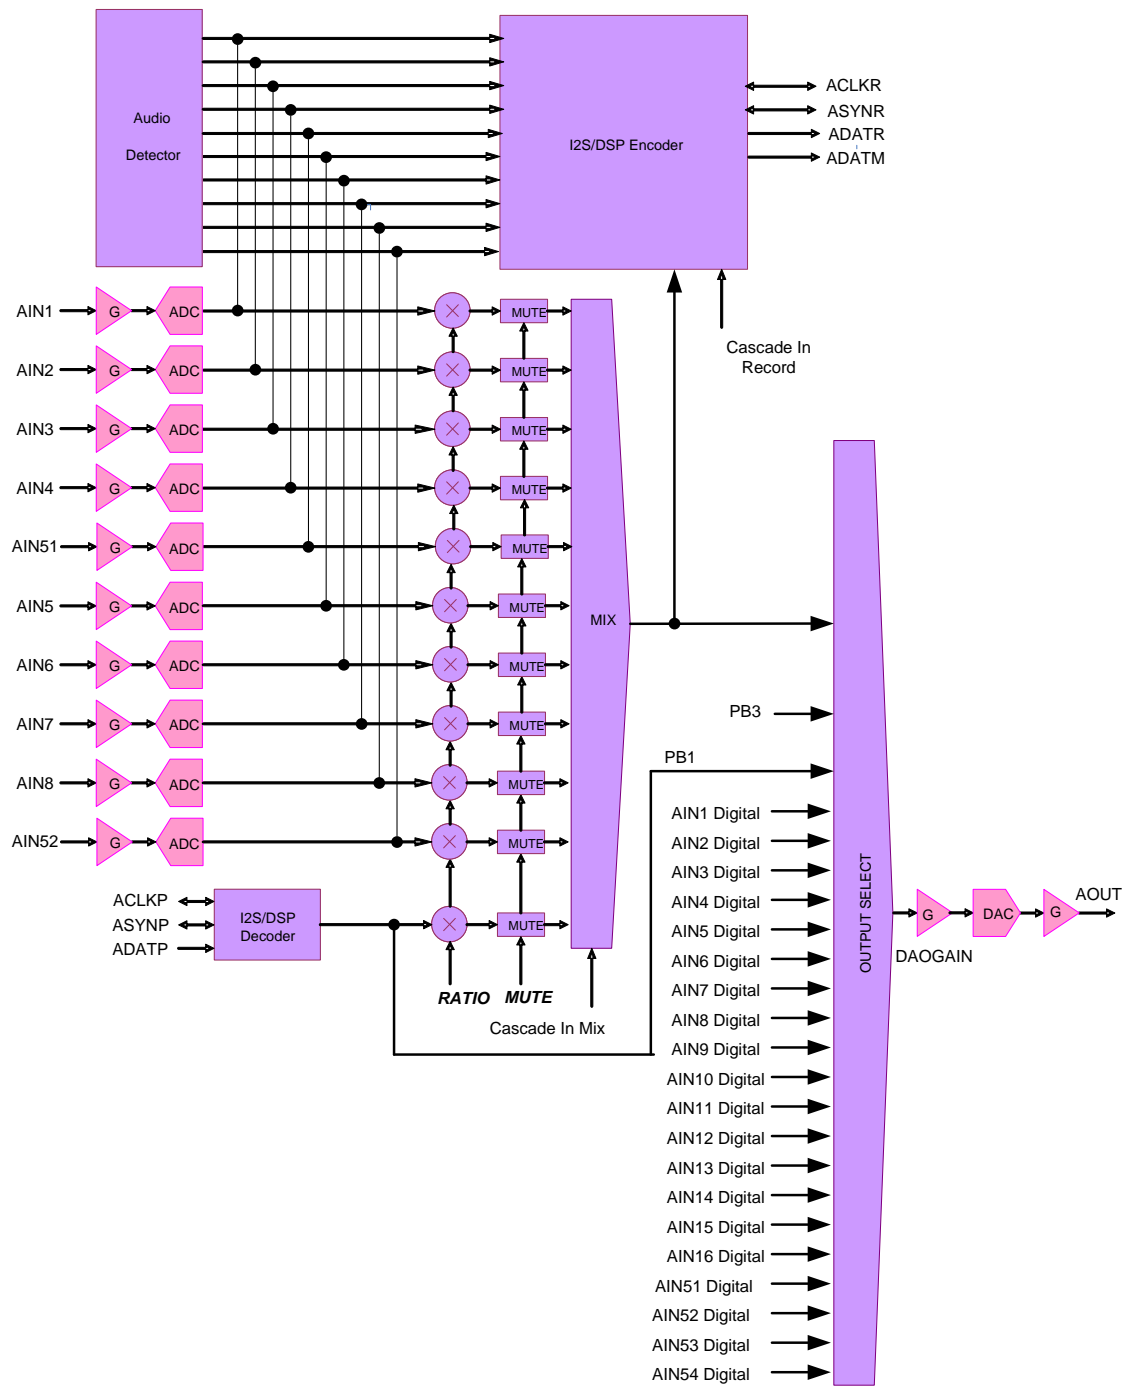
Audio
Detector

I2S/DSP Encoder

ACLKR
ASYNR
ADATR
ADATM

Cascade In Record

AIN1 G ADC MUTE
AIN2 G ADC MUTE
AIN3 G ADC MUTE
AIN4 G ADC MUTE
AIN51 G ADC MUTE
AIN5 G ADC MUTE
AIN6 G ADC MUTE
AIN7 G ADC MUTE
AIN8 G ADC MUTE
AIN52 G ADC MUTE

MIX

ACLKP
ASYNP
ADATP

I2S/DSP Decoder

MUTE

RATIO MUTE

Cascade In Mix

PB3
PB1
AIN1 Digital
AIN2 Digital
AIN3 Digital
AIN4 Digital
AIN5 Digital
AIN6 Digital
AIN7 Digital
AIN8 Digital
AIN9 Digital
AIN10 Digital
AIN11 Digital
AIN12 Digital
AIN13 Digital
AIN14 Digital
AIN15 Digital
AIN16 Digital
AIN51 Digital
AIN52 Digital
AIN53 Digital
AIN54 Digital

OUTPUT SELECT

G DAC G AOUT

DAOGAIN